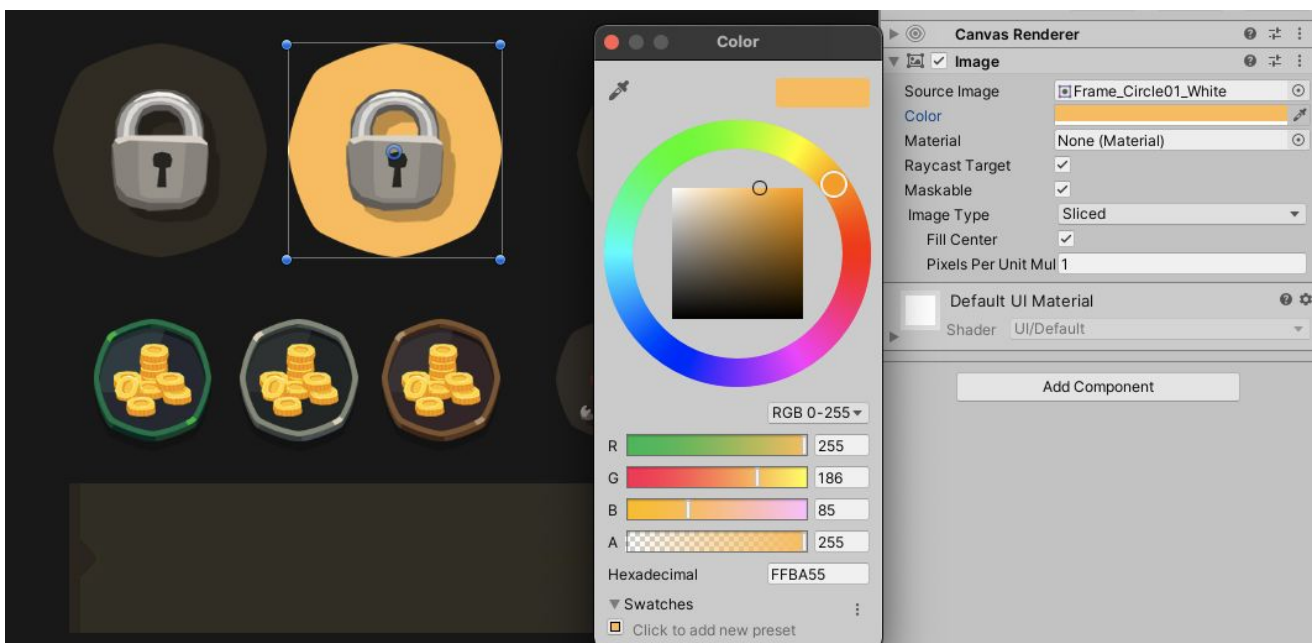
Color

RGB 0-255

R 255
G 186
B 85
A 255

Hexadecimal FFBA55

Swatches

Click to add new preset

Canvas Renderer

Image

Source Image Frame_Circle01_White
Color
Material None (Material)
Raycast Target
Maskable
Image Type Sliced
Fill Center
Pixels Per Unit Mul 1

Default UI Material
Shader UI/Default

Add Component